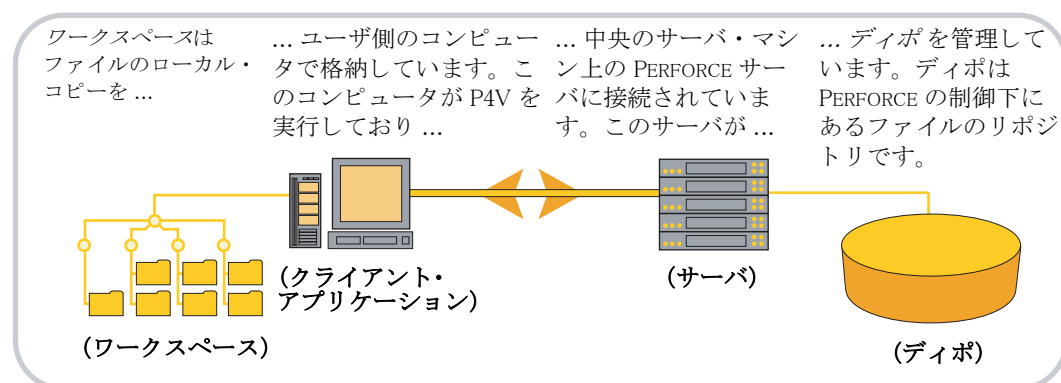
ワークスペースはファイルのローカル・コピーを ...

... ユーザ側のコンピュータで格納しています。このコンピュータが P4V を実行しており ...

... 中央のサーバ・マシン上の PERFORCE サーバに接続されています。このサーバが ...

... ディポ を管理しています。ディポは PERFORCE の制御下にあるファイルのリポジトリです。

(クライアント・アプリケーション)

(サーバ)

(ワークスペース)

(ディポ)